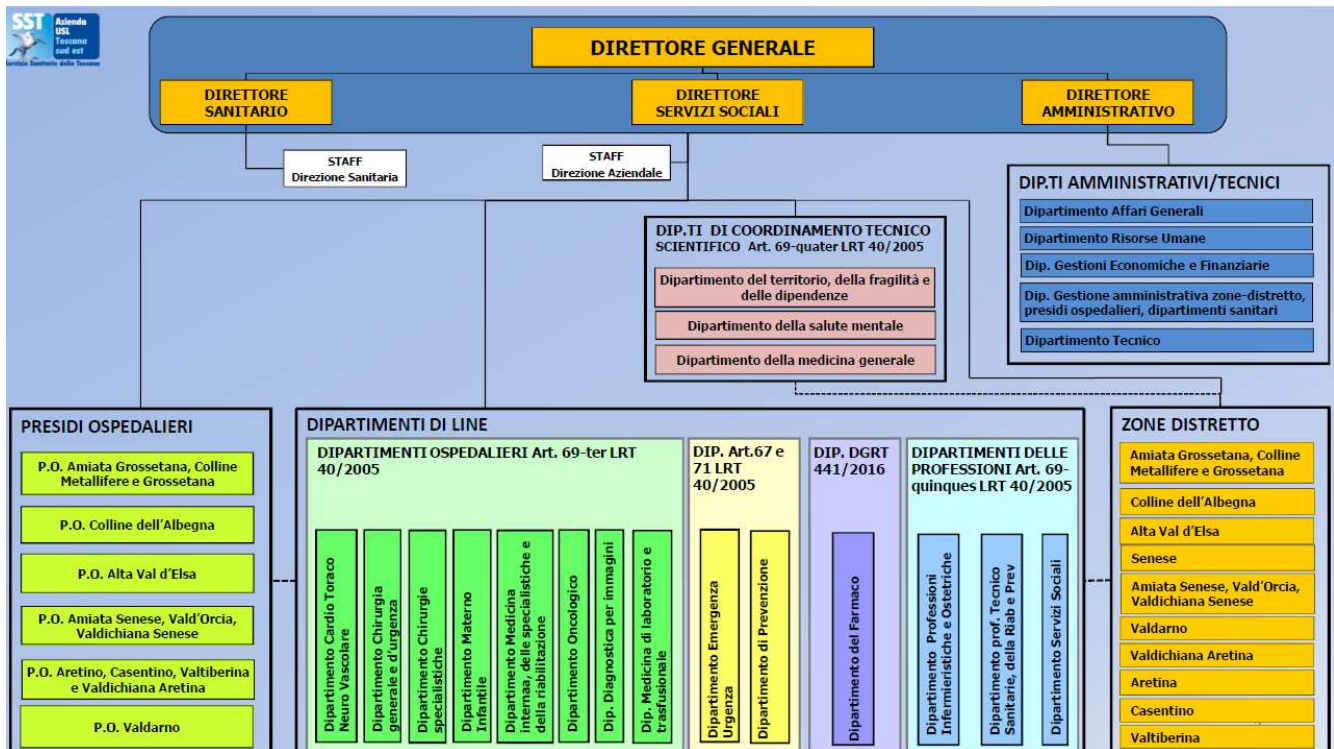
SST Azienda USL Toscana sud est
Servizio Sanitario della Toscana

DIRETTORE GENERALE

DIRETTORE SANITARIO

DIRETTORE SERVIZI SOCIALI

DIRETTORE AMMINISTRATIVO

STAFF
Direzione Sanitaria

STAFF
Direzione Aziendale

DIP.TI AMMINISTRATIVI/TECNICI
Dipartimento Affari Generali
Dipartimento Risorse Umane
Dip. Gestioni Economiche e Finanziarie
Dip. Gestione amministrativa zone-distretto, presidi ospedalieri, dipartimenti sanitari
Dipartimento Tecnico

DIP.TI DI COORDINAMENTO TECNICO SCIENTIFICO Art. 69-quater LRT 40/2005
Dipartimento del territorio, della fragilità e delle dipendenze
Dipartimento della salute mentale
Dipartimento della medicina generale

PRESIDI OSPEDALIERI
P.O. Amiata Grossetana, Colline Metallifere e Grossetana
P.O. Colline dell'Albegna
P.O. Alta Val d'Elsa
P.O. Amiata Senese, Vald'Orcia, Valdichiana Senese
P.O. Aretino, Casentino, Valtiberina e Valdichiana Aretina
P.O. Valdarno

DIPARTIMENTI DI LINE

DIPARTIMENTI OSPEDALIERI Art. 69-ter LRT 40/2005
Dipartimento Cardio Toraco Neuro Vascolare
Dipartimento Chirurgia generale e d'urgenza
Dipartimento Chirurgie specialistiche
Dipartimento Materno Infantile
Dipartimento Medicina interna, delle specialistiche e della riabilitazione
Dipartimento Oncologico
Dip. Diagnostica per immagini
Dip. Medicina di laboratorio e trasfusionale

DIP. Art.67 e 71 LRT 40/2005
Dipartimento Emergenza Urgenza
Dipartimento di Prevenzione

DIP. DGRT 441/2016
Dipartimento del Farmaco

DIPARTIMENTI DELLE PROFESSIONI Art. 69-quinques LRT 40/2005
Dipartimento Professioni Infermieristiche e Ostetriche
Dipartimento prof. Tecnico Sanitarie, della Riab e Prev
Dipartimento Servizi Sociali

ZONE DISTRETTO
Amiata Grossetana, Colline Metallifere e Grossetana
Colline dell'Albegna
Alta Val d'Elsa
Senese
Amiata Senese, Vald'Orcia, Valdichiana Senese
Valdarno
Valdichiana Aretina
Aretina
Casentino
Valtiberina